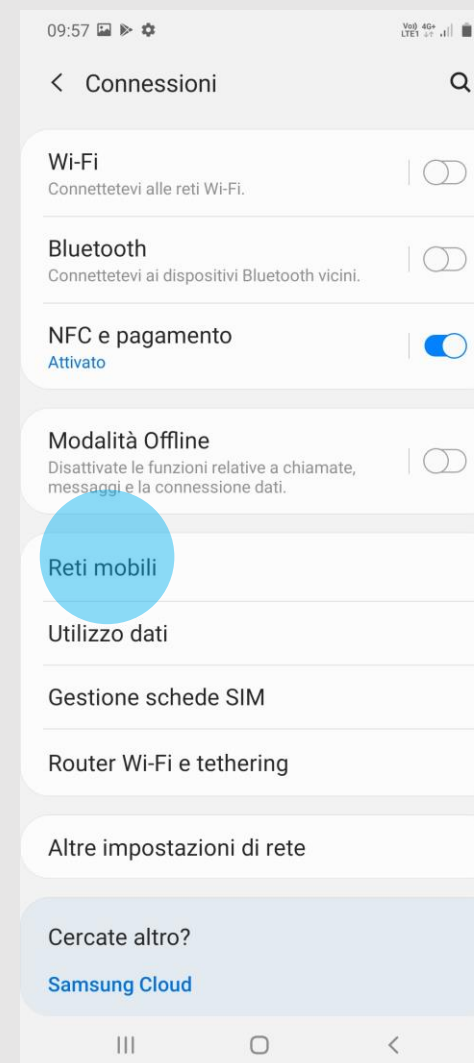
09:57

Vo) 4G+ LTE1

Connessioni

Wi-Fi
Connettetevi alle reti Wi-Fi.

Bluetooth
Connettetevi ai dispositivi Bluetooth vicini.

NFC e pagamento
Attivato

Modalità Offline
Disattivate le funzioni relative a chiamate, messaggi e la connessione dati.

Reti mobili

Utilizzo dati

Gestione schede SIM

Router Wi-Fi e tethering

Altre impostazioni di rete

Cercate altro?

Samsung Cloud